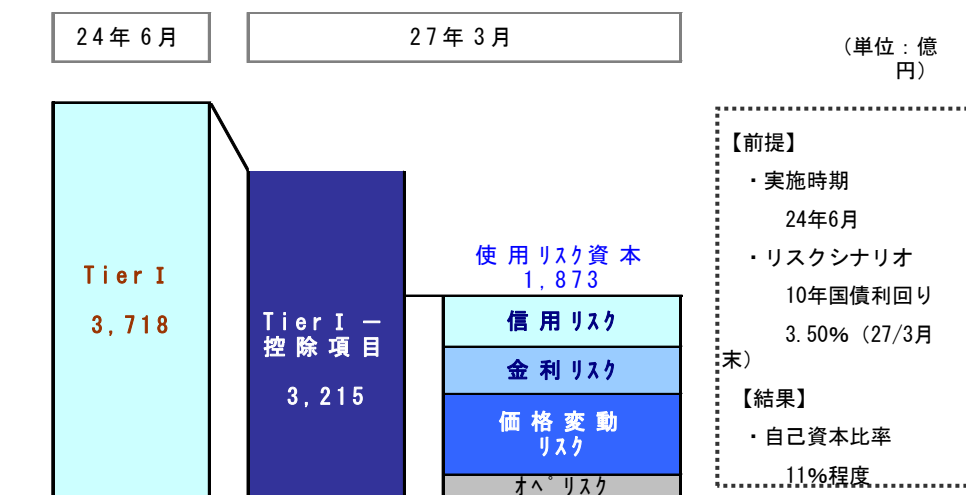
24年 6月

27年 3月

（単位：億円）

TierⅠ

3,718

TierⅠ－控除項目

3,215

使用リスク資本
1,873

信用リスク

金利リスク

価格変動リスク

オペリスク

【前提】

・実施時期

24年6月

・リスクシナリオ

10年国債利回り

3.50%（27/3月末）

【結果】

・自己資本比率

11%程度